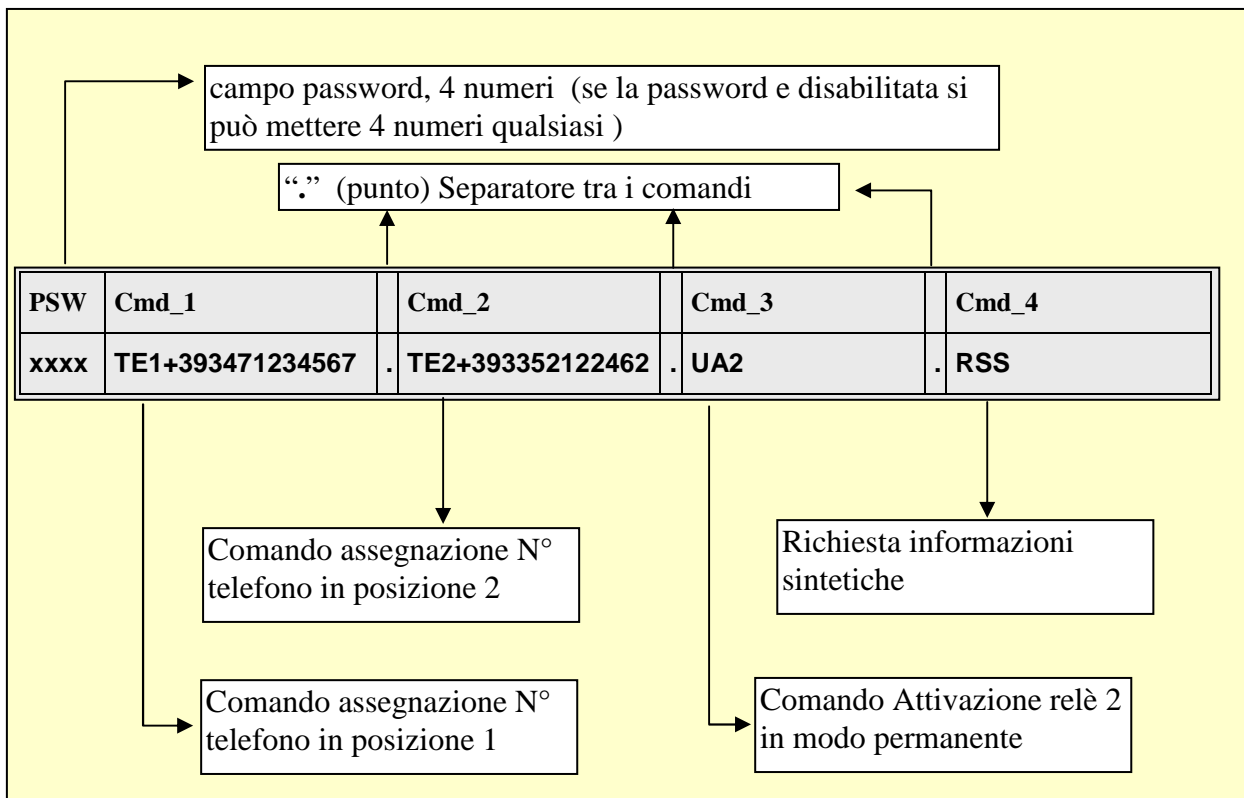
campo password, 4 numeri (se la password e disabilitata si può mettere 4 numeri qualsiasi )

"." (punto) Separatore tra i comandi

| PSW | Cmd_1 | | Cmd_2 | | Cmd_3 | | Cmd_4 |
|---|---|---|---|---|---|---|---|
| xxxx | TE1+393471234567 | . | TE2+393352122462 | . | UA2 | . | RSS |

Comando assegnazione N° telefono in posizione 2

Richiesta informazioni sintetiche

Comando assegnazione N° telefono in posizione 1

Comando Attivazione relè 2 in modo permanente